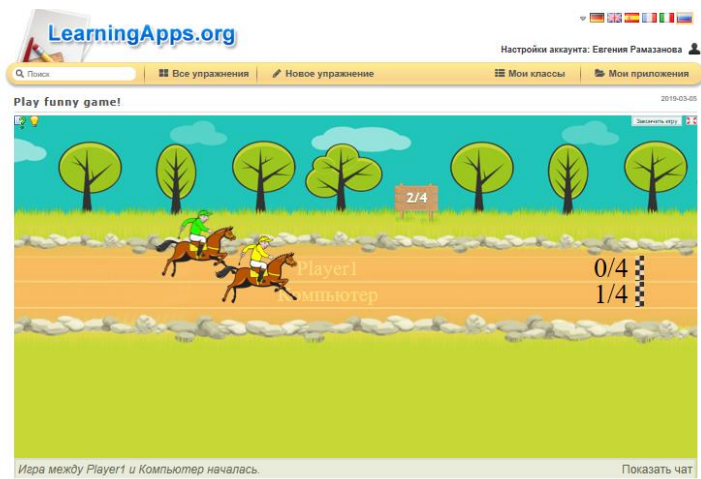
LearningApps.org

Настройки аккаунта: Евгения Рамазанова

Поиск | Все упражнения | Новое упражнение | Мои классы | Мои приложения

Play funny game!

2019-03-05

Закончить игру

2/4

Player1

Компьютер

0/4

1/4

Игра между Player1 и Компьютер началась.

Показать чат